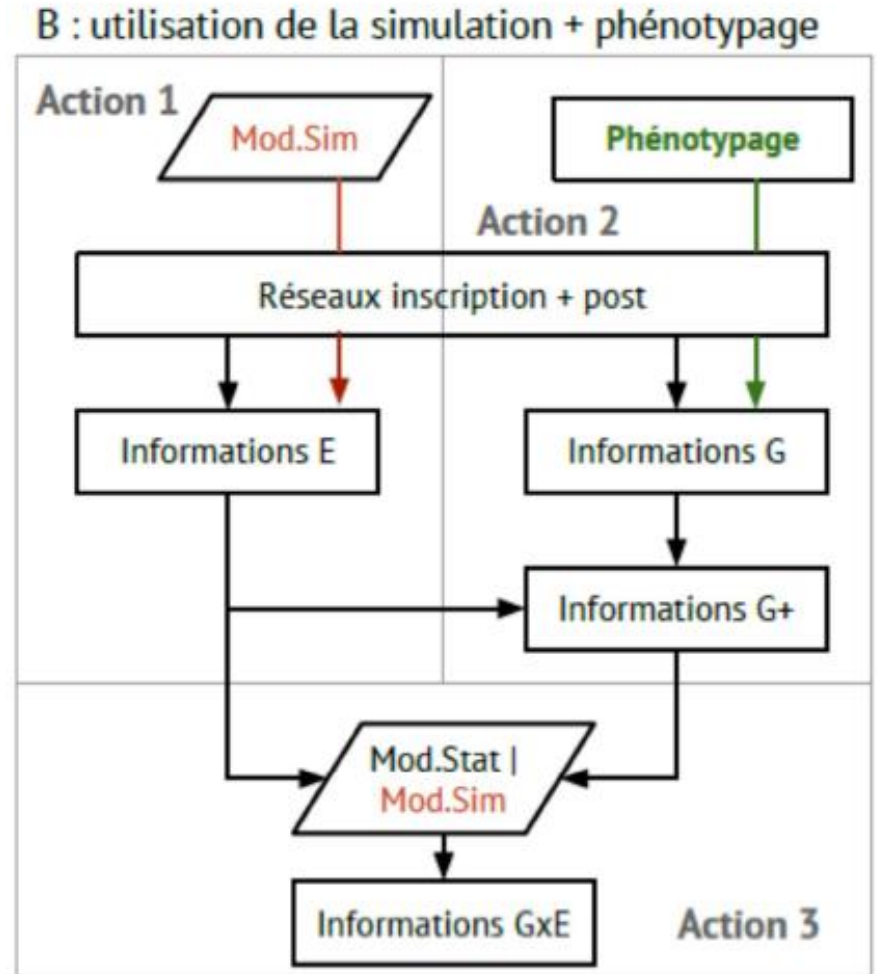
B : utilisation de la simulation + phénotypage

Action 1

Mod.Sim

Phénotypage

Action 2

Réseaux inscription + post

Informations E

Informations G

Informations G+

Mod.Stat |
Mod.Sim

Informations GxE

Action 3